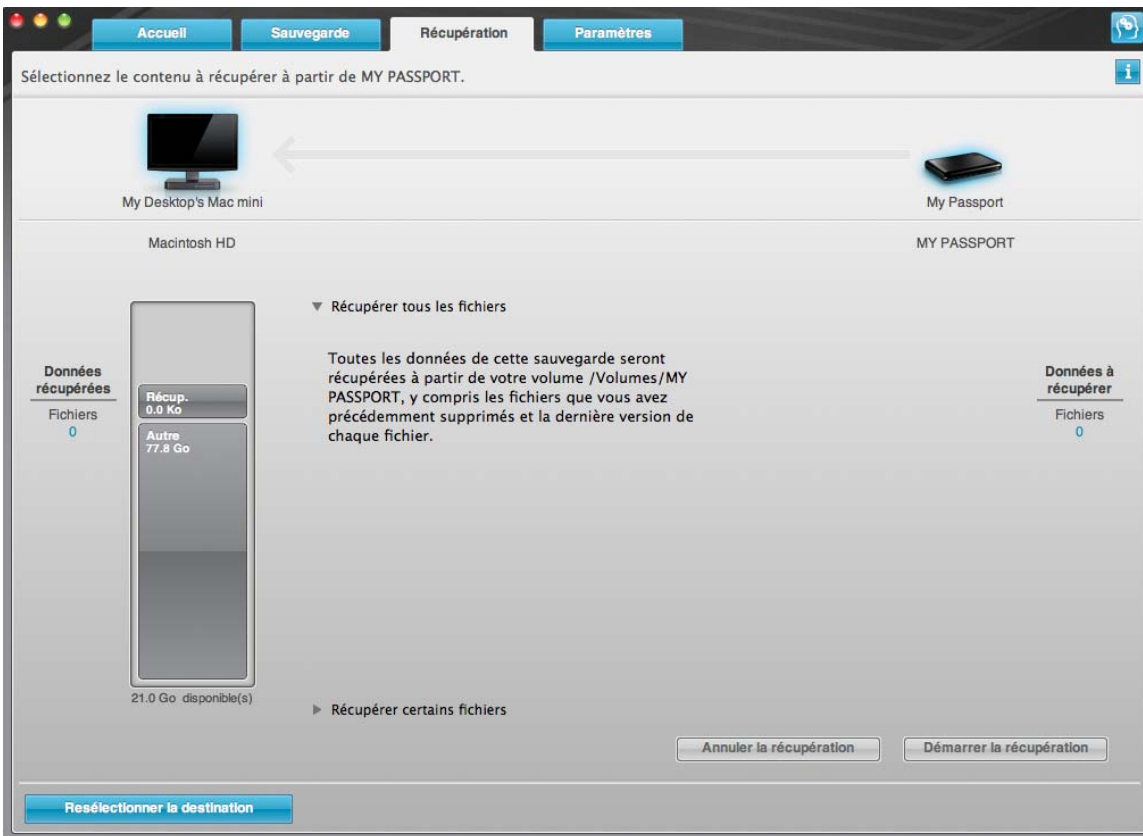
Accueil Sauvegarde Récupération Paramètres

Sélectionnez le contenu à récupérer à partir de MY PASSPORT.

i

My Desktop's Mac mini

My Passport

Macintosh HD

MY PASSPORT

Données récupérées
Fichiers
0

Récup.
0.0 Ko

Autre
77.8 Go

21.0 Go disponible(s)

▼ Récupérer tous les fichiers

Toutes les données de cette sauvegarde seront récupérées à partir de votre volume /Volumes/MY PASSPORT, y compris les fichiers que vous avez précédemment supprimés et la dernière version de chaque fichier.

▶ Récupérer certains fichiers

Données à récupérer
Fichiers
0

Annuler la récupération

Démarrer la récupération

Resélectionner la destination